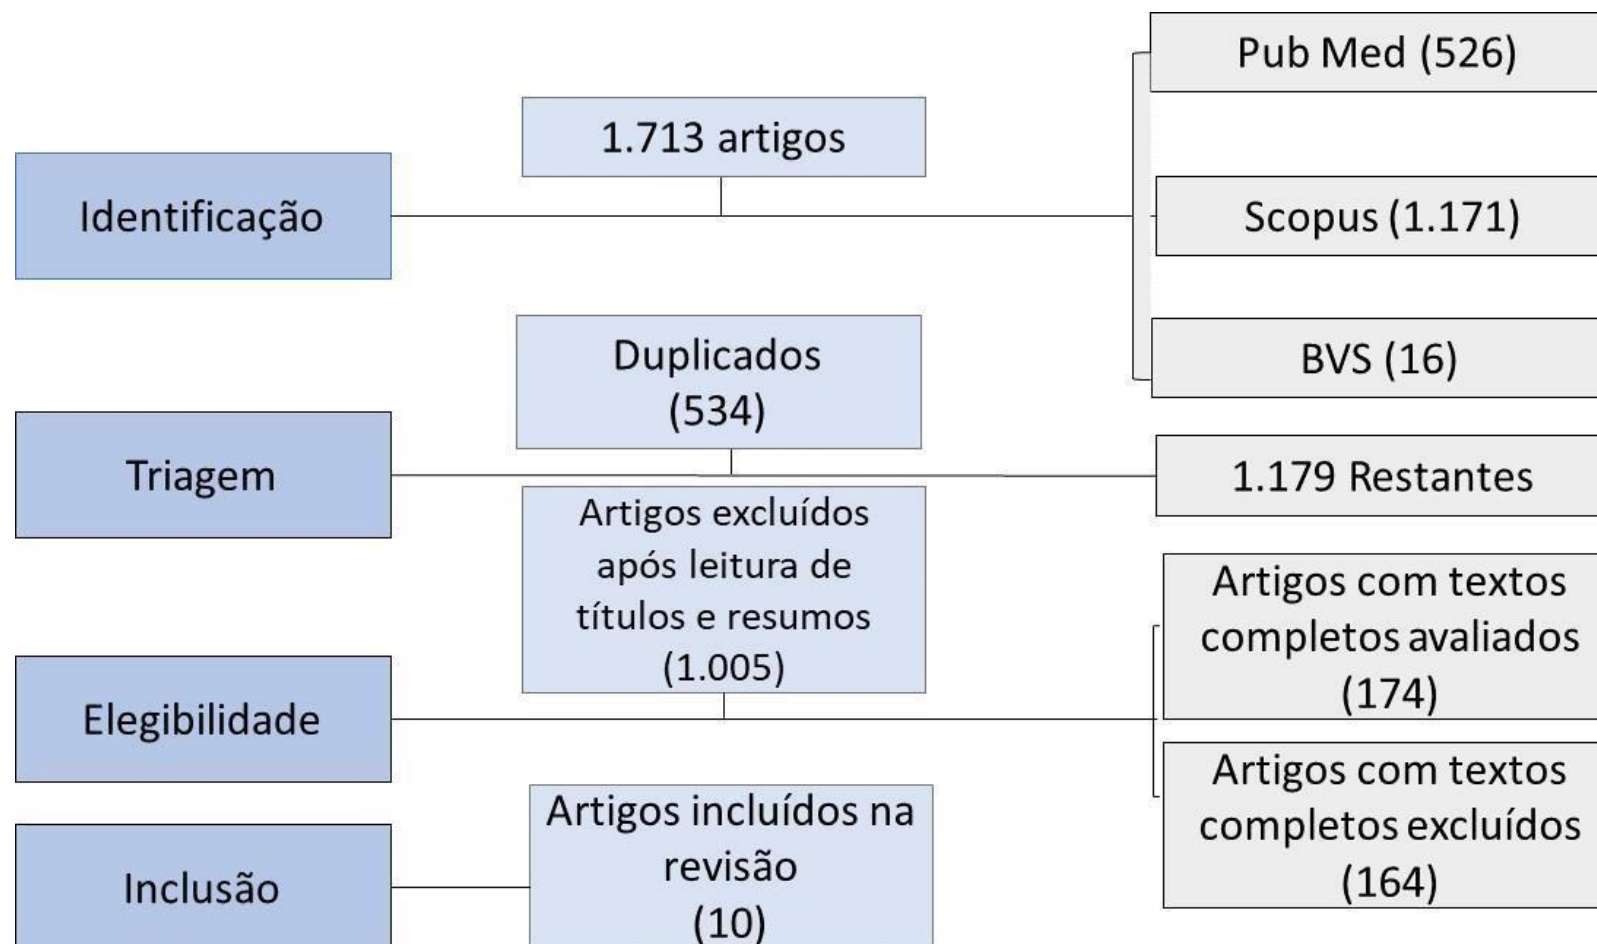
Identificação

1.713 artigos

Pub Med (526)

Scopus (1.171)

BVS (16)

Triagem

Duplicados (534)

1.179 Restantes

Artigos excluídos após leitura de títulos e resumos (1.005)

Elegibilidade

Artigos com textos completos avaliados (174)

Artigos com textos completos excluídos (164)

Inclusão

Artigos incluídos na revisão (10)